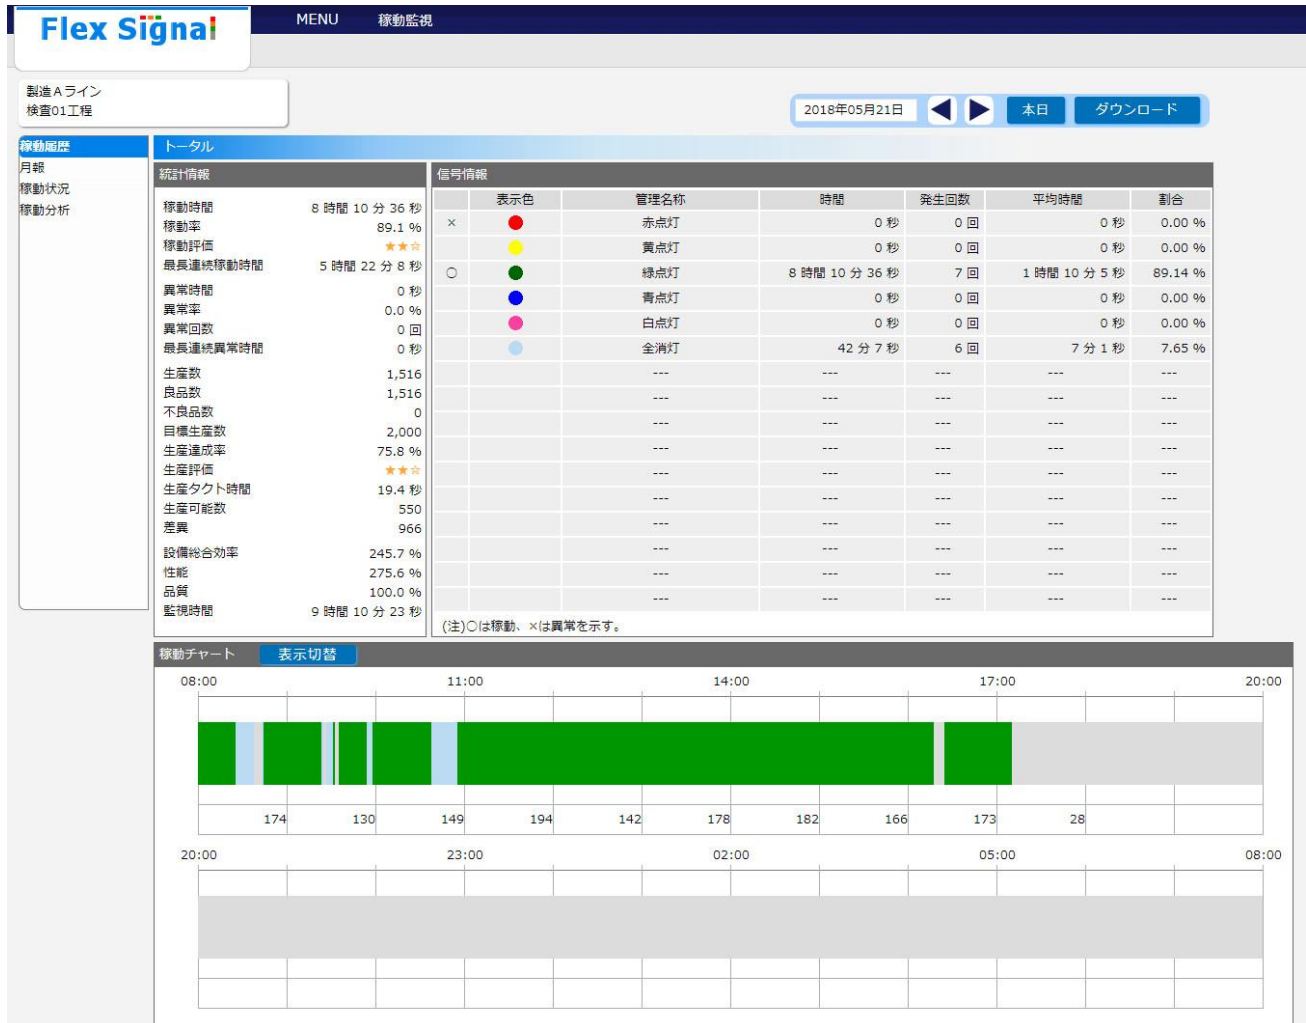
Flex Signal

MENU 稼動監視

製造Aライン
検査01工程

2018年05月21日 本日 ダウンロード

稼動履歴
月報
稼動状況
稼動分析

トータル

統計情報

| | |
|---|---|
| 稼動時間 | 8 時間 10 分 36 秒 |
| 稼動率 | 89.1 % |
| 稼動評価 | ★★☆ |
| 最長連続稼動時間 | 5 時間 22 分 8 秒 |
| 異常時間 | 0 秒 |
| 異常率 | 0.0 % |
| 異常回数 | 0 回 |
| 最長連続異常時間 | 0 秒 |
| 生産数 | 1,516 |
| 良品数 | 1,516 |
| 不良品数 | 0 |
| 目標生産数 | 2,000 |
| 生産達成率 | 75.8 % |
| 生産評価 | ★★☆ |
| 生産タクト時間 | 19.4 秒 |
| 生産可能数 | 550 |
| 差異 | 966 |
| 設備総合効率 | 245.7 % |
| 性能 | 275.6 % |
| 品質 | 100.0 % |
| 監視時間 | 9 時間 10 分 23 秒 |

信号情報

| | 表示色 | 管理名称 | 時間 | 発生回数 | 平均時間 | 割合 |
|---|---|---|---|---|---|---|
| × | | 赤点灯 | 0 秒 | 0 回 | 0 秒 | 0.00 % |
| | | 黄点灯 | 0 秒 | 0 回 | 0 秒 | 0.00 % |
| ○ | | 緑点灯 | 8 時間 10 分 36 秒 | 7 回 | 1 時間 10 分 5 秒 | 89.14 % |
| | | 青点灯 | 0 秒 | 0 回 | 0 秒 | 0.00 % |
| | | 白点灯 | 0 秒 | 0 回 | 0 秒 | 0.00 % |
| | | 全消灯 | 42 分 7 秒 | 6 回 | 7 分 1 秒 | 7.65 % |
| | | --- | --- | --- | --- | --- |
| | | --- | --- | --- | --- | --- |
| | | --- | --- | --- | --- | --- |
| | | --- | --- | --- | --- | --- |
| | | --- | --- | --- | --- | --- |
| | | --- | --- | --- | --- | --- |
| | | --- | --- | --- | --- | --- |
| | | --- | --- | --- | --- | --- |
| | | --- | --- | --- | --- | --- |
| | | --- | --- | --- | --- | --- |

(注)○は稼動、×は異常を示す。

稼動チャート 表示切替

08:00 11:00 14:00 17:00 20:00

174 130 149 194 142 178 182 166 173 28

20:00 23:00 02:00 05:00 08:00